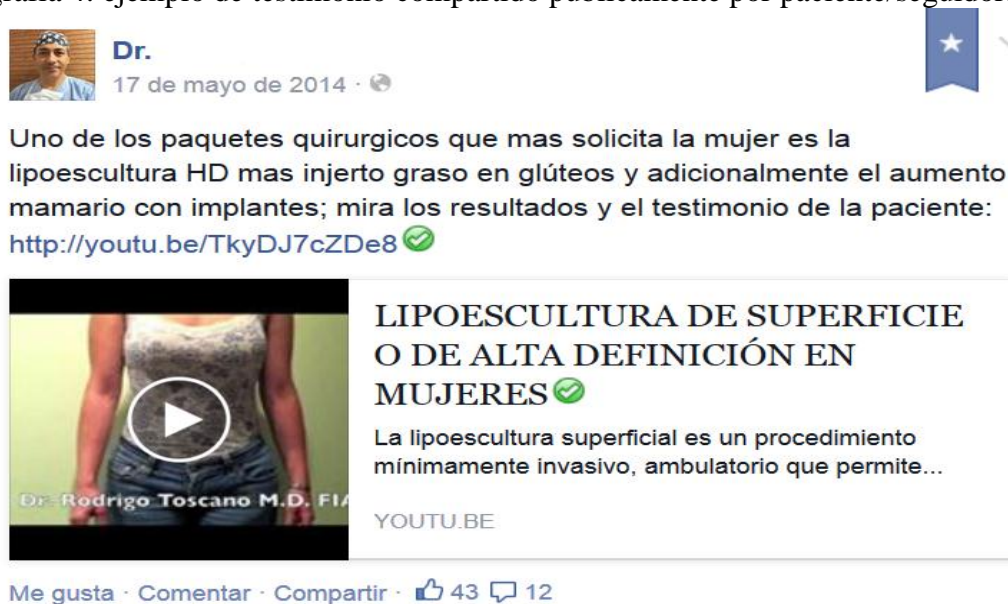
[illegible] 4: ejemplo de testimonio compartido públicamente por paciente/seguido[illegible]

Dr.
17 de mayo de 2014 ·

Uno de los paquetes quirurgicos que mas solicita la mujer es la lipoescultura HD mas injerto graso en glúteos y adicionalmente el aumento mamario con implantes; mira los resultados y el testimonio de la paciente: http://youtu.be/TkyDJ7cZDe8

Dr. Rodrigo Toscano M.D. FI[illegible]

LIPOESCULTURA DE SUPERFICIE O DE ALTA DEFINICIÓN EN MUJERES

La lipoescultura superficial es un procedimiento mínimamente invasivo, ambulatorio que permite...

YOUTU.BE

Me gusta · Comentar · Compartir · 43 12